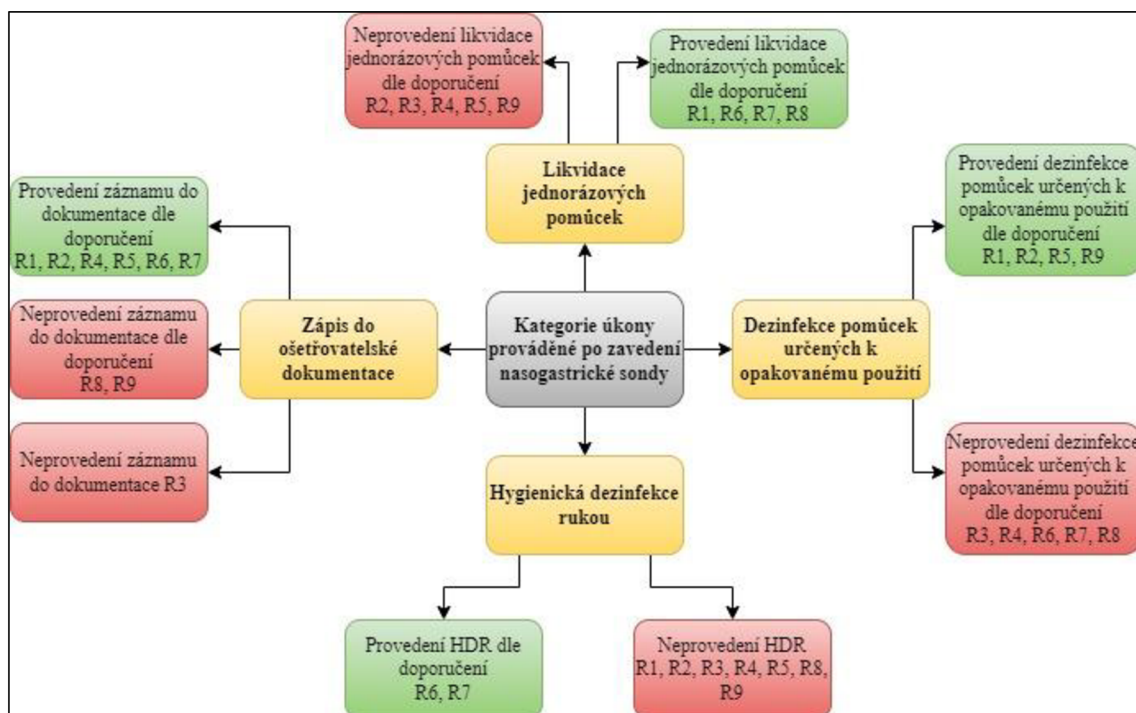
Neprovedení likvidace jednorázových pomůcek dle doporučení
R2, R3, R4, R5, R9

Provedení likvidace jednorázových pomůcek dle doporučení
R1, R6, R7, R8

Likvidace jednorázových pomůcek

Provedení záznamu do dokumentace dle doporučení
R1, R2, R4, R5, R6, R7

Provedení dezinfekce pomůcek určených k opakovanému použití dle doporučení
R1, R2, R5, R9

Neprovedení záznamu do dokumentace dle doporučení
R8, R9

Zápis do ošetřovatelské dokumentace

Kategorie úkony prováděné po zavedení nasogastrické sondy

Dezinfekce pomůcek určených k opakovanému použití

Neprovedení záznamu do dokumentace R3

Hygienická dezinfekce rukou

Neprovedení dezinfekce pomůcek určených k opakovanému použití dle doporučení
R3, R4, R6, R7, R8

Provedení HDR dle doporučení
R6, R7

Neprovedení HDR
R1, R2, R3, R4, R5, R8, R9